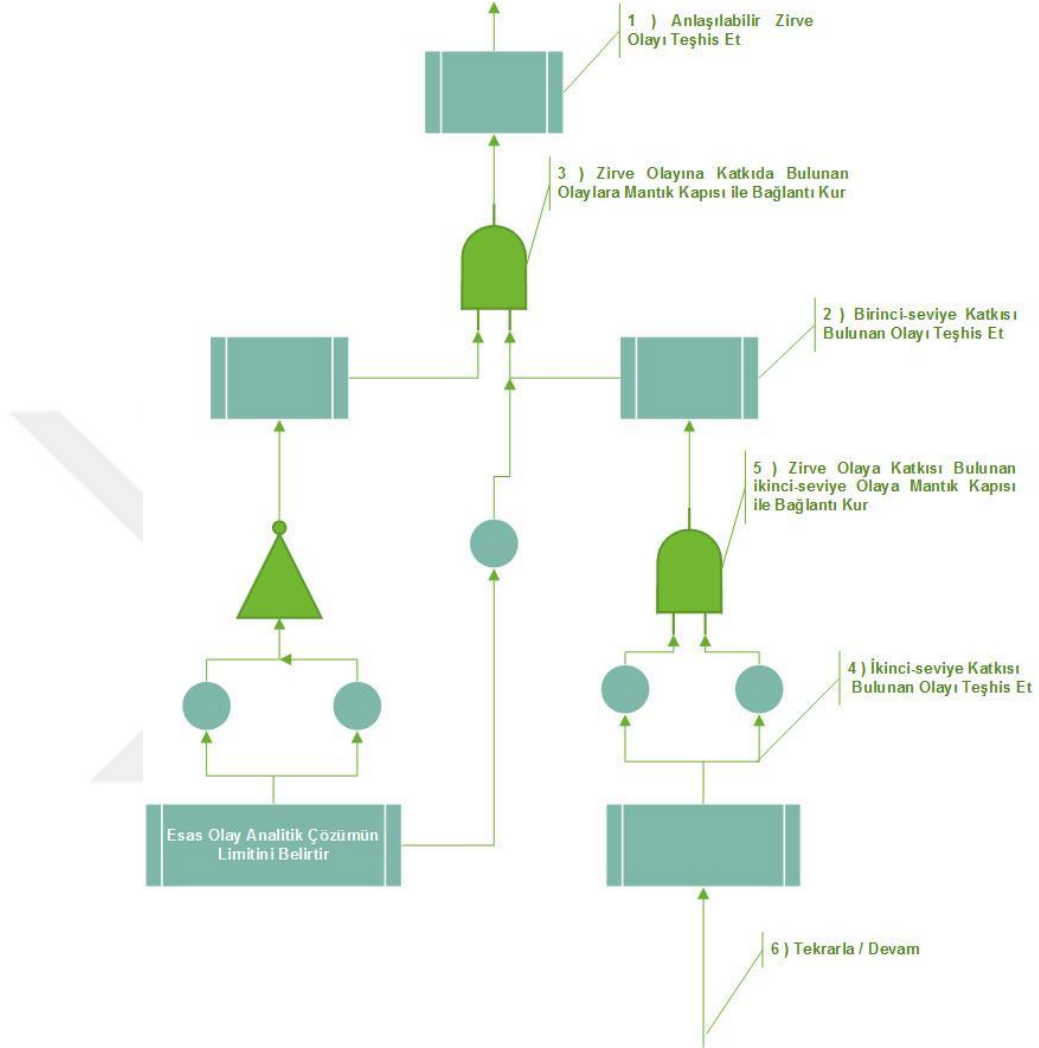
1 ) Anlaşılabilir Zirve Olayı Teşhis Et

3 ) Zirve Olayına Katkıda Bulunan Olaylara Mantık Kapısı ile Bağlantı Kur

2 ) Birinci-seviye Katkısı Bulunan Olayı Teşhis Et

5 ) Zirve Olaya Katkısı Bulunan ikinci-seviye Olaya Mantık Kapısı ile Bağlantı Kur

4 ) İkinci-seviye Katkısı Bulunan Olayı Teşhis Et

Esas Olay Analitik Çözümün Limitini Belirtir

6 ) Tekrarla / Devam